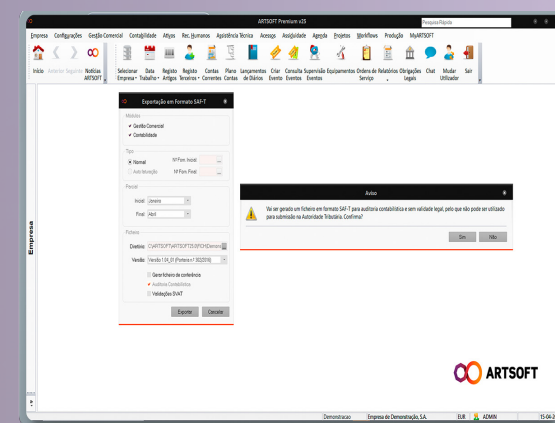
ARTSOFT Premium v25

Pesquisa Rápida

Empresa Configurações Gestão Comercial Contabilidade Ativos Rec. Humanos Assistência Técnica Acessos Assiduidade Agenda Projetos Workflows Produção MyARTSOFT

Início Anterior Seguinte Notícias ARTSOFT Selecionar Empresa Data Trabalho Registo Artigos Registo Terceiros Contas Correntes Plano Contas Lançamentos de Diários Criar Evento Consulta Eventos Supervisão Eventos Equipamentos Ordens de Serviço Relatórios Obrigações Legais Chat Mudar Utilizador Sair

Empresa

Exportação em Formato SAF-T

Módulos
Gestão Comercial
Contabilidade

Tipo
Normal Nº Fim. Inicial
Auto faturação Nº Fim. Final

Período
Inicial Janeiro
Final Abril

Ficheiro
Diretório C:\ARTSOFT\ARTSOFT25\SFICH\Demons
Versão Versão 1.04_01 (Portaria n.º 302/2016)
Gerar ficheiro de conferência
Auditoria Contabilística
Validações SVAT

Exportar Cancelar

Aviso

Vai ser gerado um ficheiro em formato SAF-T para auditoria contabilística e sem validade legal, pelo que não pode ser utilizado para submissão na Autoridade Tributária. Confirma?

Sim Não

ARTSOFT

Demonstracao Empresa de Demonstração, S.A. EUR ADMIN 15-04-2